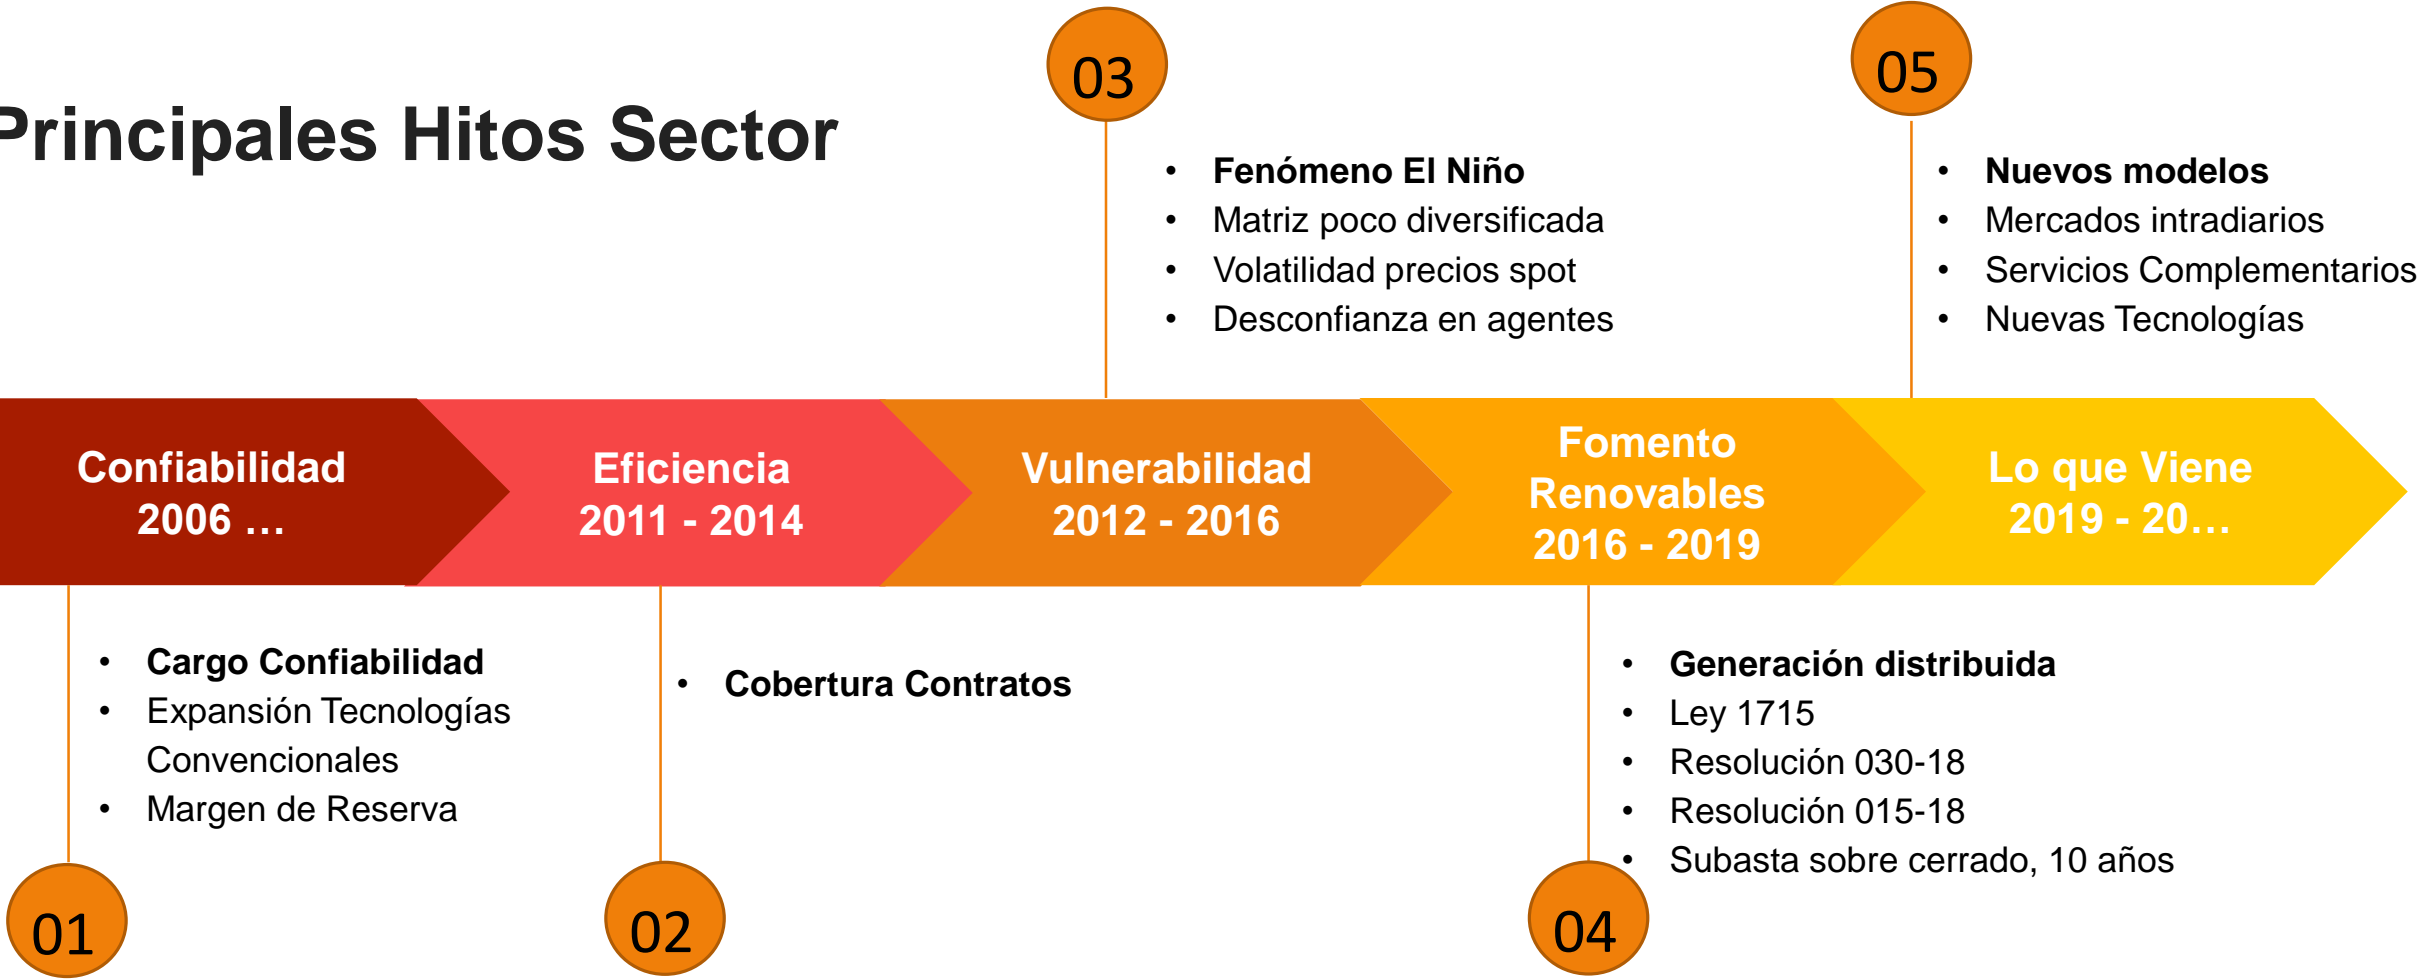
Principales Hitos Sector

03

- Fenómeno El Niño
- Matriz poco diversificada
- Volatilidad precios spot
- Desconfianza en agentes

05

- Nuevos modelos
- Mercados intradiarios
- Servicios Complementarios
- Nuevas Tecnologías

Confiabilidad 2006 …

Eficiencia 2011 - 2014

Vulnerabilidad 2012 - 2016

Fomento Renovables 2016 - 2019

Lo que Viene 2019 - 20…

- Cargo Confiabilidad
- Expansión Tecnologías Convencionales
- Margen de Reserva

01

- Cobertura Contratos

02

- Generación distribuida
- Ley 1715
- Resolución 030-18
- Resolución 015-18
- Subasta sobre cerrado, 10 años

04